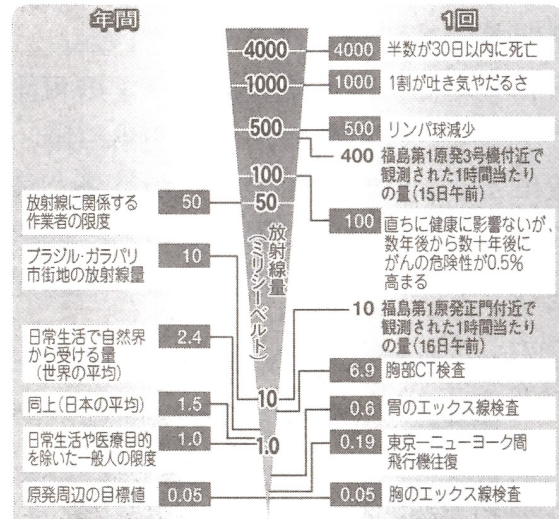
年間

1回

4000
1000
500
100
50
放射線量（ミリシーベルト）
10
1.0

4000 半数が30日以内に死亡

1000 1割が吐き気やだるさ

500 リンパ球減少

400 福島第1原発3号機付近で観測された1時間当たりの量（15日午前）

放射線に関係する作業者の限度 50

100 直ちに健康に影響ないが、数年後から数十年後にがんの危険性が0.5%高まる

ブラジル・ガラパリ市街地の放射線量 10

10 福島第1原発正門付近で観測された1時間当たりの量（16日午前）

日常生活で自然界から受ける量（世界の平均） 2.4

6.9 胸部CT検査

同上（日本の平均） 1.5

0.6 胃のエックス線検査

日常生活や医療目的を除いた一般人の限度 1.0

0.19 東京―ニューヨーク周飛行機往復

原発周辺の目標値 0.05

0.05 胸のエックス線検査